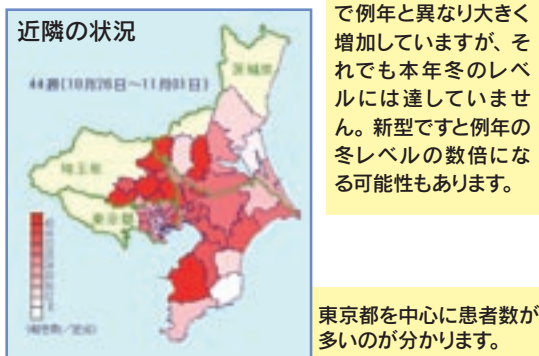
近隣の状況

44週(10月26日~11月01日)

茨城県

埼玉県

東京都

(報告数/定点)

で例年と異なり大きく増加していますが、それでも本年冬のレベルには達していません。新型ですと例年の冬レベルの数倍になる可能性もあります。

東京都を中心に患者数が多いのが分かります。